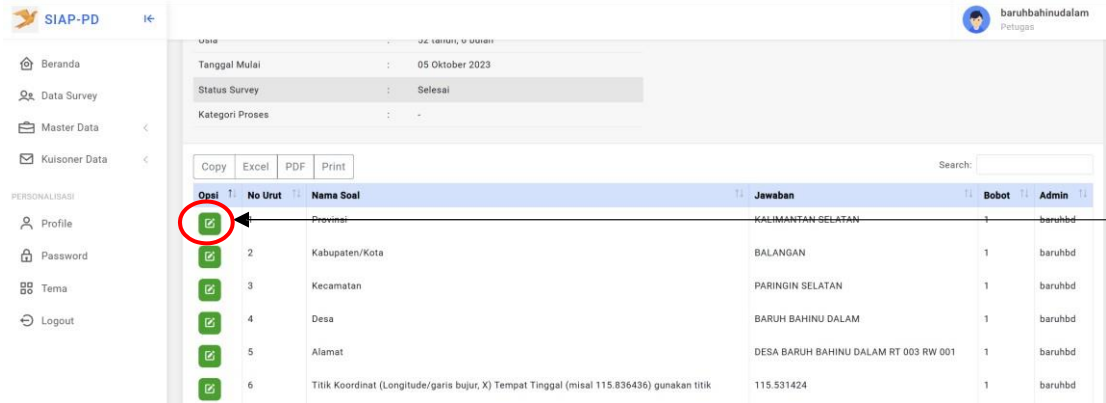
SIAP-PD

baruhbahinudalam
Petugas

Beranda
Data Survey
Master Data
Kuisoner Data
PERSONALISASI
Profile
Password
Tema
Logout

Usia : 32 tahun, 6 bulan
Tanggal Mulai : 05 Oktober 2023
Status Survey : Selesai
Kategori Proses : -

Copy Excel PDF Print

Search:

| Opsi | No Urut | Nama Soal | Jawaban | Bobot | Admin |
|---|---|---|---|---|---|
| | 1 | Provinsi | KALIMANTAN SELATAN | 1 | baruhbd |
| | 2 | Kabupaten/Kota | BALANGAN | 1 | baruhbd |
| | 3 | Kecamatan | PARINGIN SELATAN | 1 | baruhbd |
| | 4 | Desa | BARUH BAHINU DALAM | 1 | baruhbd |
| | 5 | Alamat | DESA BARUH BAHINU DALAM RT 003 RW 001 | 1 | baruhbd |
| | 6 | Titik Koordinat (Longitude/garis bujur, X) Tempat Tinggal (misal 115.836436) gunakan titik | 115.531424 | 1 | baruhbd |